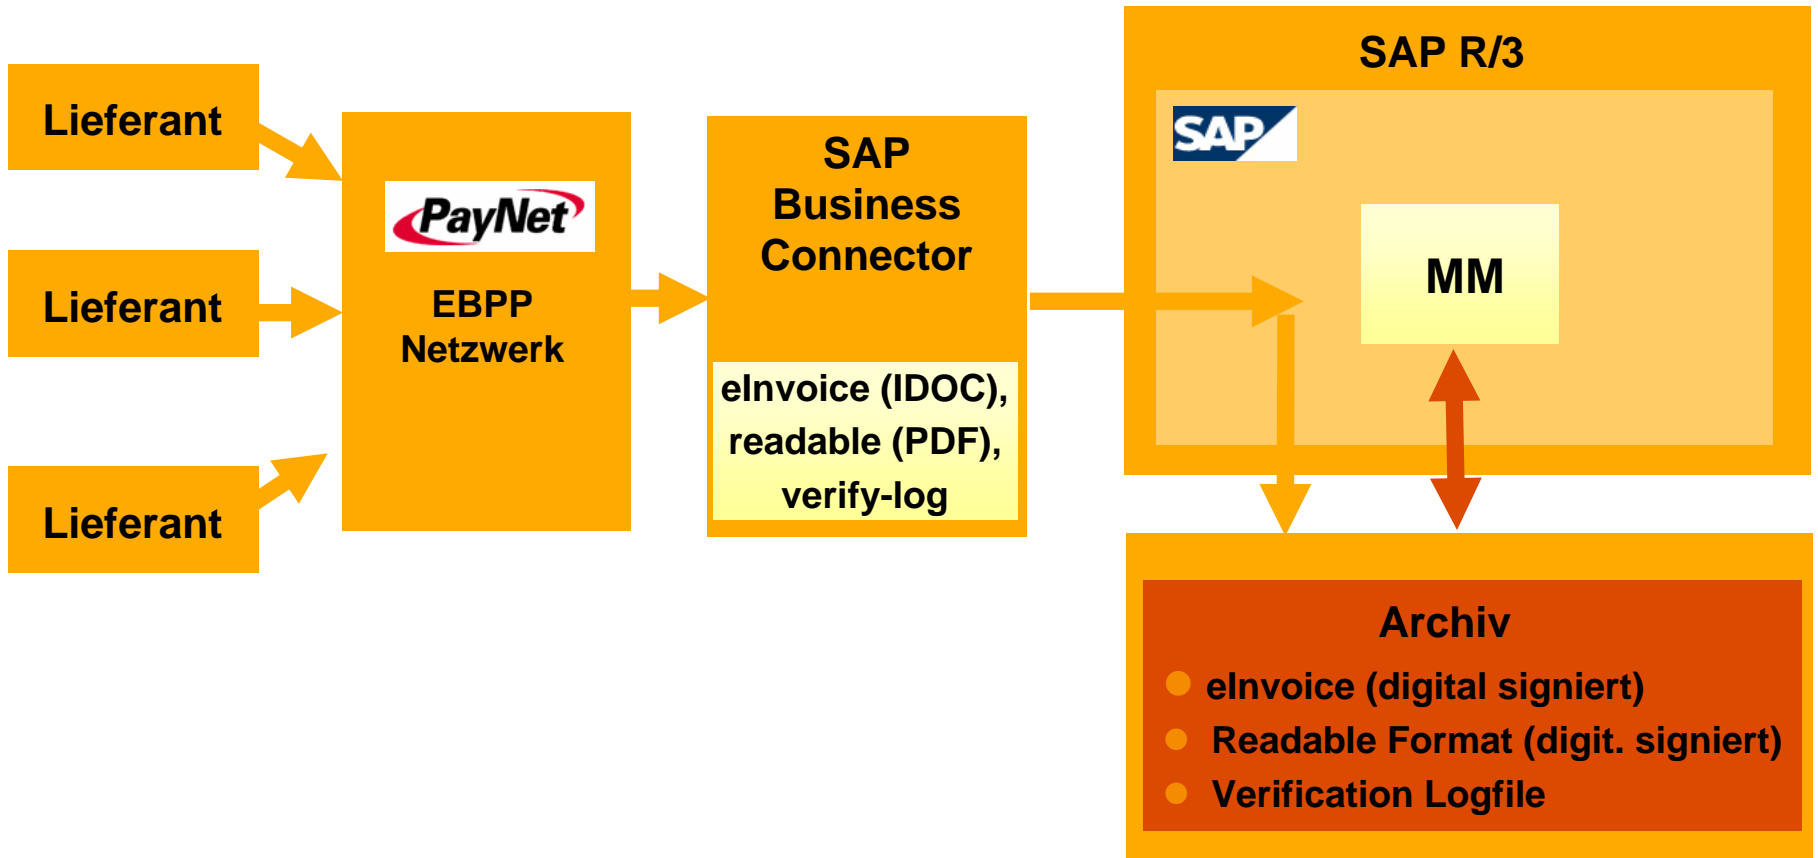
Lieferant

Lieferant

Lieferant

PayNet

EBPP Netzwerk

SAP Business Connector

eInvoice (IDOC), readable (PDF), verify-log

SAP R/3

SAP

MM

Archiv

eInvoice (digital signiert)

Readable Format (digit. signiert)

Verification Logfile